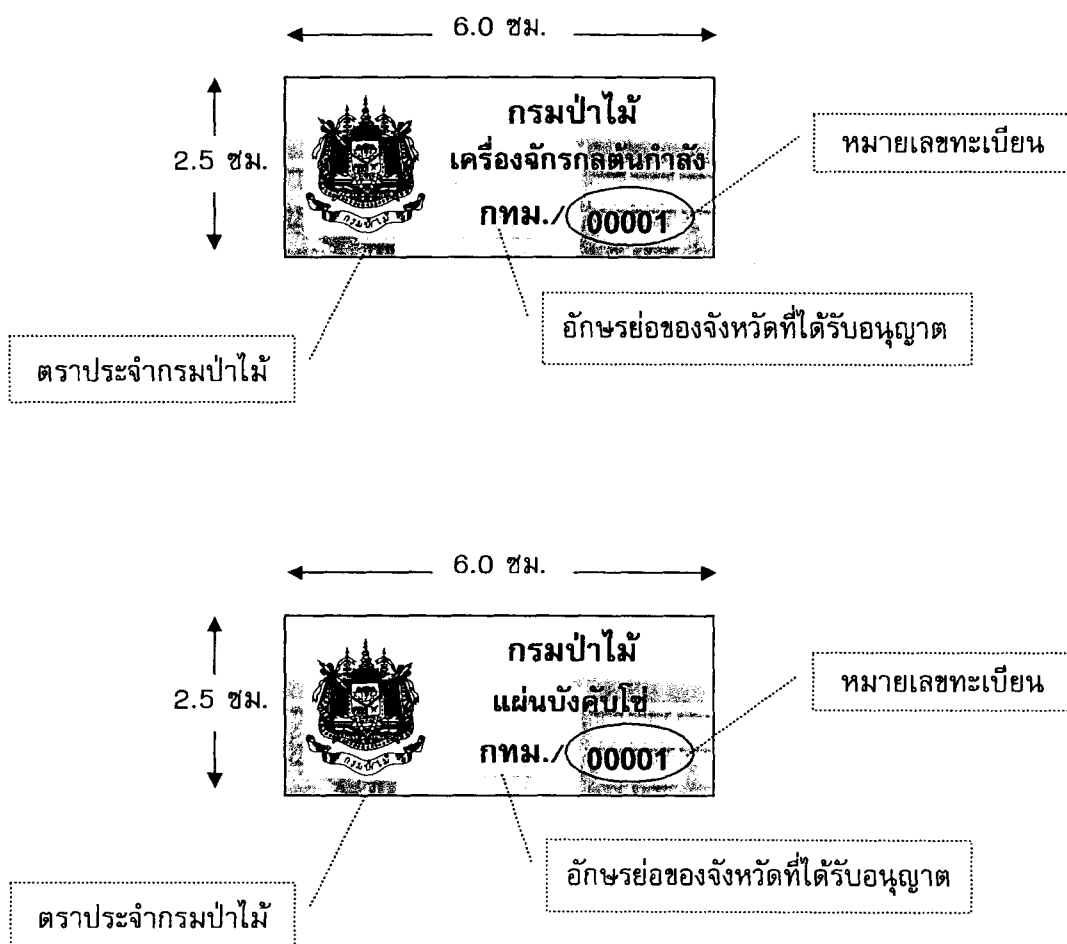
6.0 ซม.

2.5 ซม.

กรมป่าไม้
เครื่องจักรกลต้นกำลัง
กทม./ 00001

กรมป่าไม้

หมายเลขทะเบียน

อักษรย่อของจังหวัดที่ได้รับอนุญาต

ตราประจำกรมป่าไม้

6.0 ซม.

2.5 ซม.

กรมป่าไม้
แผ่นบังคับโซ่
กทม./ 00001

กรมป่าไม้

หมายเลขทะเบียน

อักษรย่อของจังหวัดที่ได้รับอนุญาต

ตราประจำกรมป่าไม้